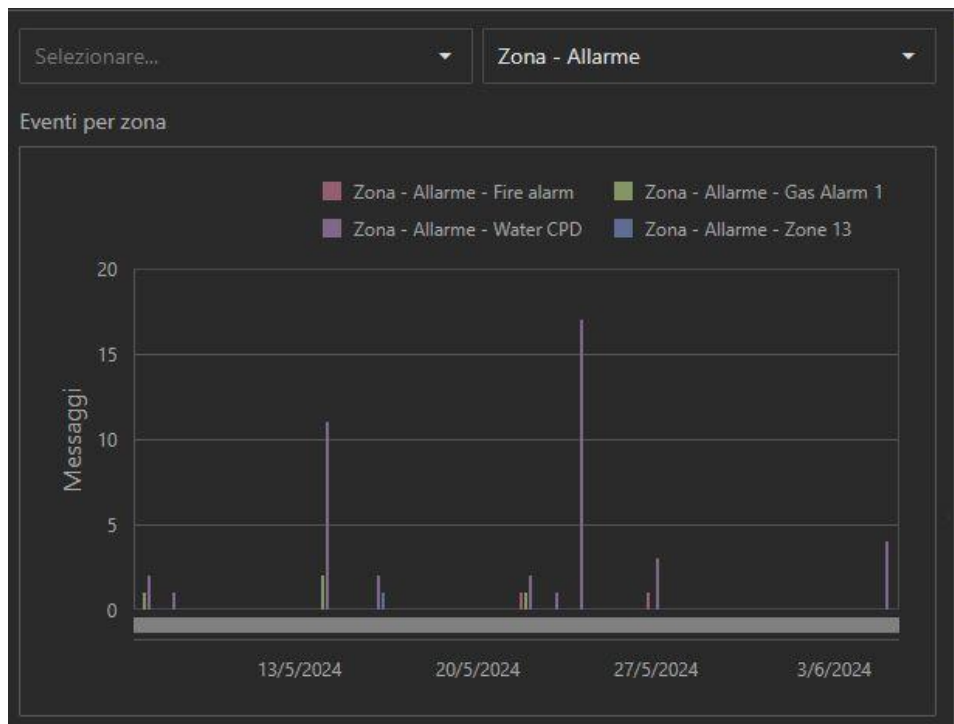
Selezionare...

Zona - Allarme

Eventi per zona

Zona - Allarme - Fire alarm
Zona - Allarme - Gas Alarm 1
Zona - Allarme - Water CPD
Zona - Allarme - Zone 13

Messaggi

20
15
10
5
0

13/5/2024
20/5/2024
27/5/2024
3/6/2024